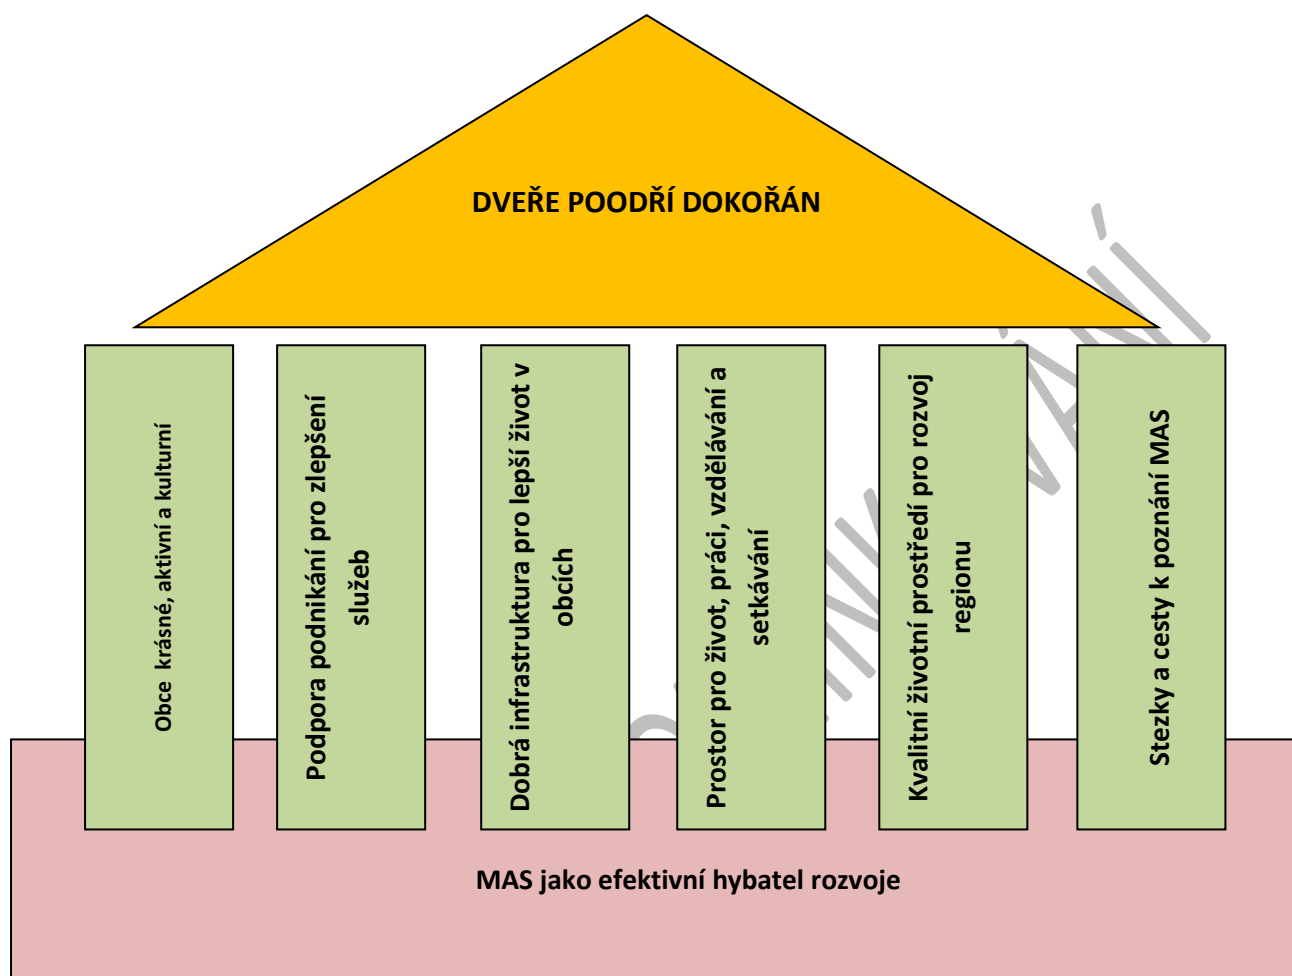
DVEŘE POODŘÍ DOKOŘÁN

Obce krásné, aktivní a kulturní

Podpora podnikání pro zlepšení služeb

Dobrá infrastruktura pro lepší život v obcích

Prostor pro život, práci, vzdělávání a setkávání

Kvalitní životní prostředí pro rozvoj regionu

Stezky a cesty k poznání MAS

MAS jako efektivní hybatel rozvoje

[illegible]